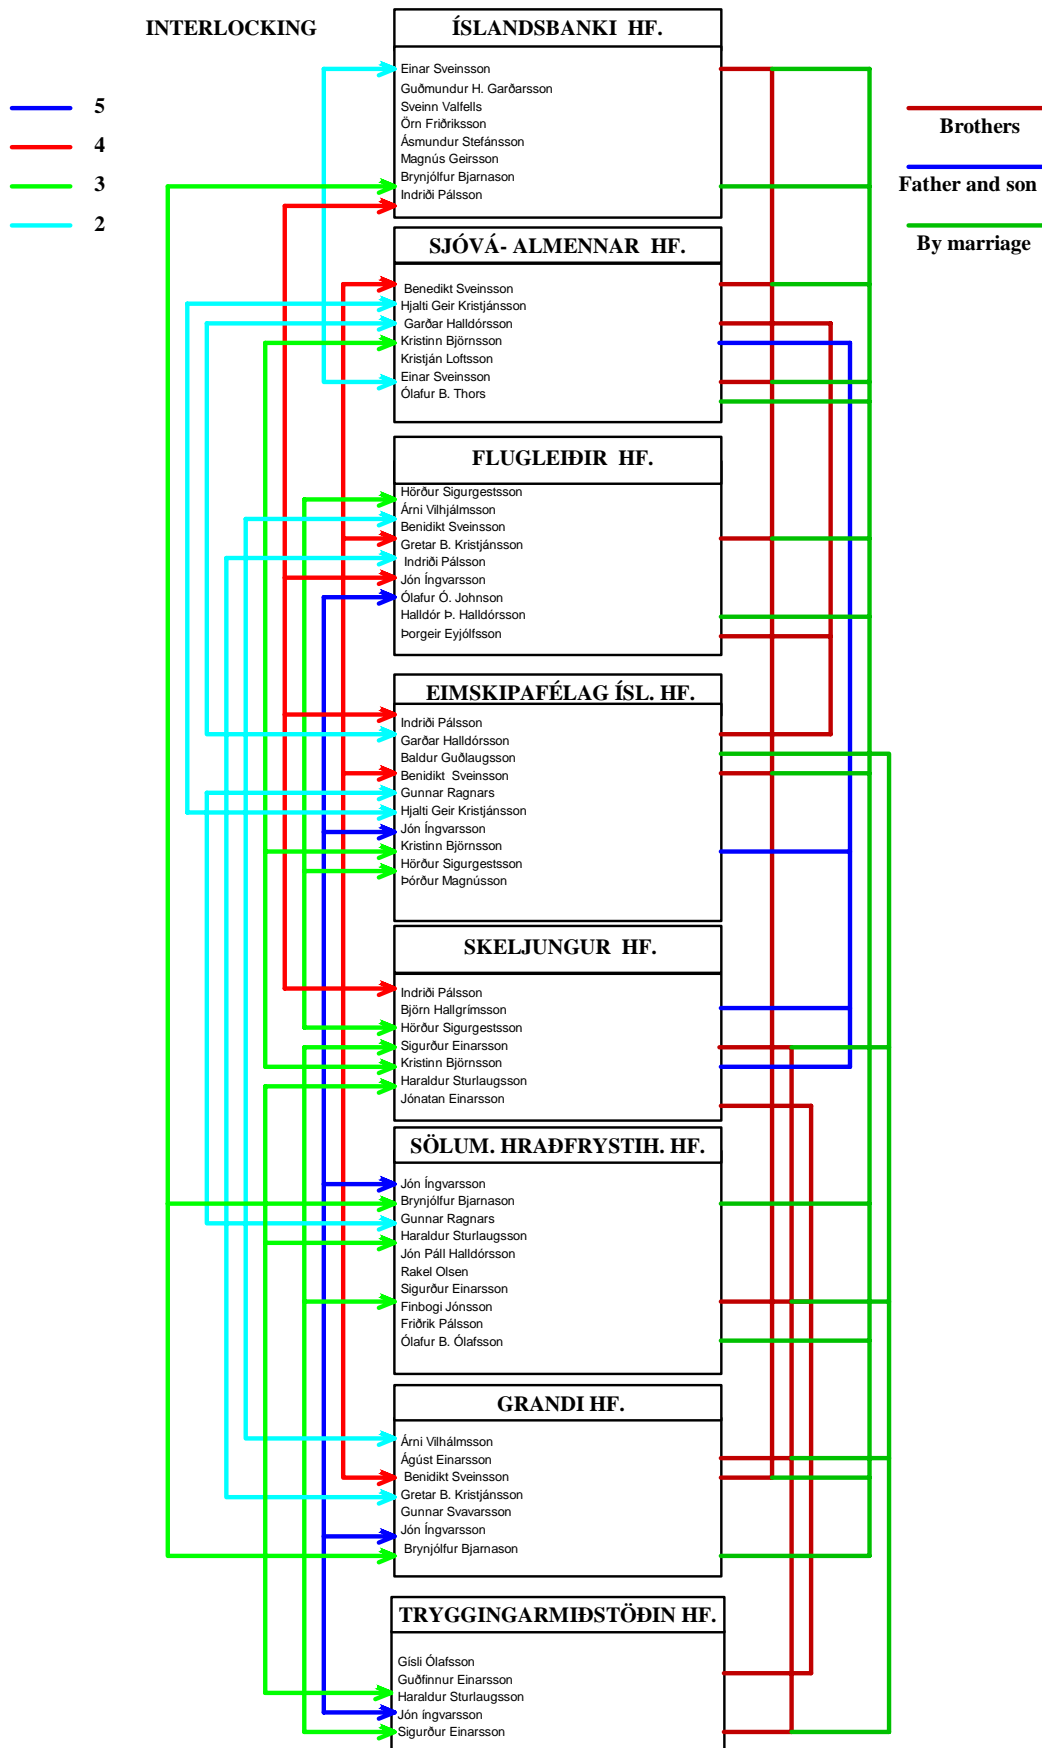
INTERLOCKING

5
4
3
2

Brothers
Father and son
By marriage

ÍSLANDSBANKI HF.
Einar Sveinsson
Guðmundur H. Garðarsson
Sveinn Valfells
Örn Friðriksson
Ásmundur Stefánsson
Magnús Geirsson
Brynjólfur Bjarnason
Indriði Pálsson

SJÓVÁ- ALMENNAR HF.
Benedikt Sveinsson
Hjalti Geir Kristjánsson
Garðar Halldórsson
Kristinn Björnsson
Kristján Loftsson
Einar Sveinsson
Ólafur B. Thors

FLUGLEIÐIR HF.
Hörður Sigurgestsson
Árni Vilhjálmsson
Benidikt Sveinsson
Gretar B. Kristjánsson
Indriði Pálsson
Jón Íngvarsson
Ólafur Ó. Johnson
Halldór Þ. Halldórsson
Þorgeir Eyjólfsson

EIMSKIPAFÉLAG ÍSL. HF.
Indriði Pálsson
Garðar Halldórsson
Baldur Guðlaugsson
Benidikt Sveinsson
Gunnar Ragnars
Hjalti Geir Kristjánsson
Jón Íngvarsson
Kristinn Björnsson
Hörður Sigurgestsson
Þórður Magnússon

SKELJUNGUR HF.
Indriði Pálsson
Björn Hallgrímsson
Hörður Sigurgestsson
Sigurður Einarsson
Kristinn Björnsson
Haraldur Sturlaugsson
Jónatan Einarsson

SÖLUM. HRAÐFRYSTIH. HF.
Jón Íngvarsson
Brynjólfur Bjarnason
Gunnar Ragnars
Haraldur Sturlaugsson
Jón Páll Halldórsson
Rakel Olsen
Sigurður Einarsson
Finbogi Jónsson
Friðrik Pálsson
Ólafur B. Ólafsson

GRANDI HF.
Árni Vilhálmsson
Ágúst Einarsson
Benidikt Sveinsson
Gretar B. Kristjánsson
Gunnar Svavarsson
Jón Íngvarsson
Brynjólfur Bjarnason

TRYGGINGARMIÐSTÖÐIN HF.
Gísli Ólafsson
Guðfinnur Einarsson
Haraldur Sturlaugsson
Jón íngvarsson
Sigurður Einarsson